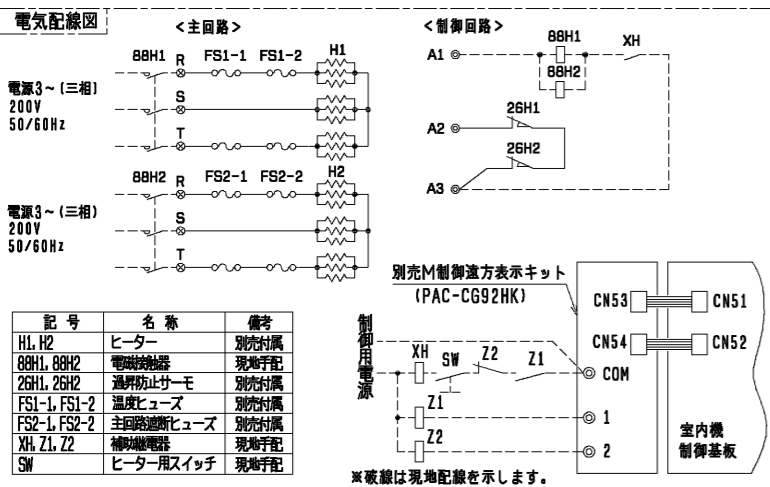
電気配線図

<主回路>

88H1 R FS1-1 FS1-2 H1

S

T

電源3~(三相) 200V 50/60Hz

88H2 R FS2-1 FS2-2 H2

S

T

電源3~(三相) 200V 50/60Hz

<制御回路>

A1 88H1 XH

88H2

26H1

A2

26H2

A3

| 記号 | 名称 | 備考 |
|---|---|---|
| H1, H2 | ヒーター | 別売付属 |
| 88H1, 88H2 | 電磁接触器 | 現地手配 |
| 26H1, 26H2 | 過昇防止サーモ | 別売付属 |
| FS1-1, FS1-2 | 温度ヒューズ | 別売付属 |
| FS2-1, FS2-2 | 主回路遮断ヒューズ | 別売付属 |
| XH, Z1, Z2 | 補助継電器 | 現地手配 |
| SW | ヒーター用スイッチ | 現地手配 |

別売M制御遠方表示キット (PAC-CG92HK)

CN53 CN51

CN54 CN52

制御用電源

XH SW Z2 Z1

COM

Z1

1

Z2

2

室内機 制御基板

※破線は現地配線を示します。